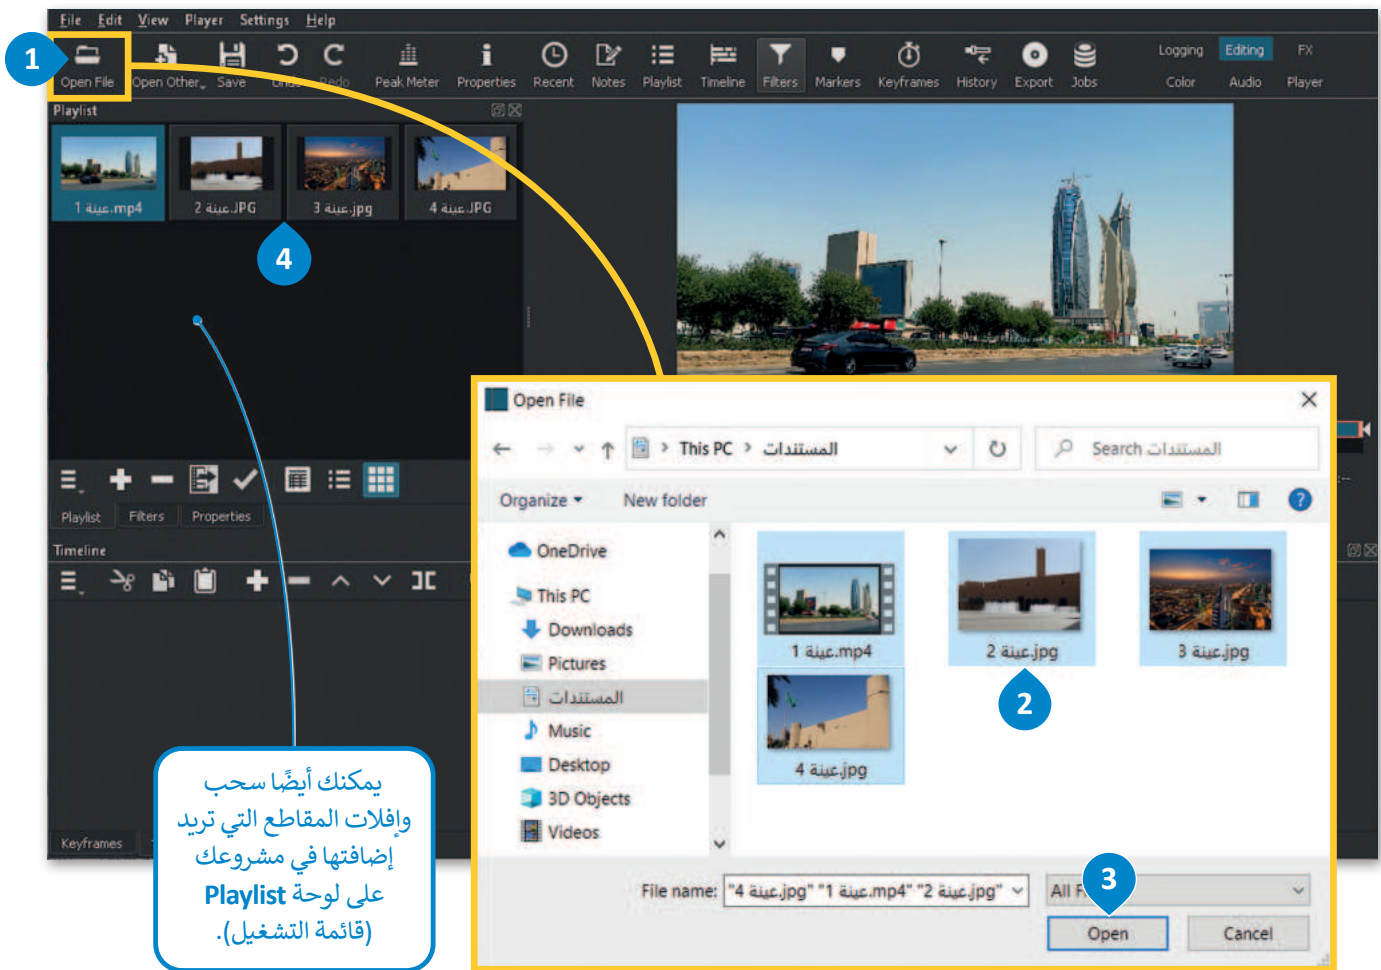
File Edit View Player Settings Help

1

Open File Open Other Save Undo Redo Peak Meter Properties Recent Notes Playlist Timeline Filters Markers Keyframes History Export Jobs Logging Editing FX Color Audio Player

Playlist

1 عينة.mp4 2 عينة.JPG 3 عينة.jpg 4 عينة.JPG

4

Playlist Filters Properties

Timeline

Keyframes

Open File

This PC > المستندات

Search المستندات

Organize New folder

OneDrive
This PC
Downloads
Pictures
المستندات
Music
Desktop
3D Objects
Videos

1 عينة.mp4 2 عينة.jpg 3 عينة.jpg 4 عينة.jpg

2

File name: "4 عينة.jpg" "1 عينة.mp4" "2 عينة.jpg" All F

3

Open Cancel

يمكنك أيضًا سحب وإفلات المقاطع التي تريد إضافتها في مشروعك على لوحة Playlist (قائمة التشغيل).